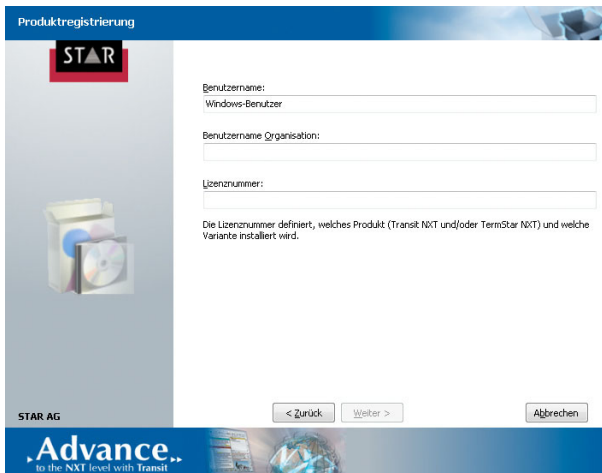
Produktregistrierung

STAR

Benutzername:

Windows-Benutzer

Benutzername Organisation:

Lizenznummer:

Die Lizenznummer definiert, welches Produkt (Transit NXT und/oder TermStar NXT) und welche Variante installiert wird.

STAR AG

< Zurück

Weiter >

Abbrechen

Advance

to the NXT level with Transit